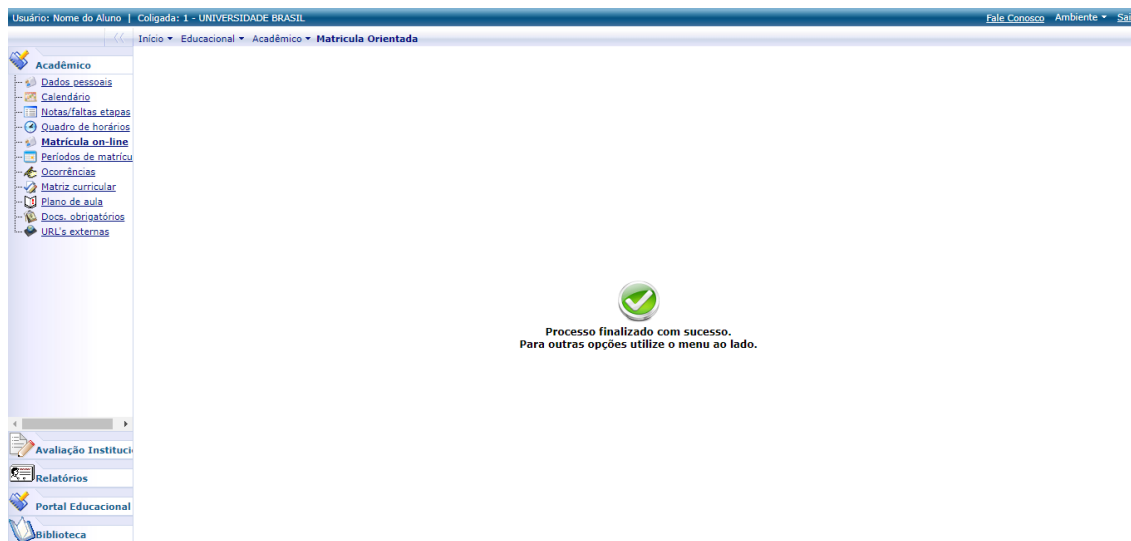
Usuário: Nome do Aluno | Coligada: 1 - UNIVERSIDADE BRASIL

Fale Conosco Ambiente ▾ Sai

Início ▾ Educacional ▾ Acadêmico ▾ Matrícula Orientada

Acadêmico
Dados pessoais
Calendário
Notas/faltas etapas
Quadro de horários
Matrícula on-line
Períodos de matrícu
Ocorrências
Matriz curricular
Plano de aula
Docs. obrigatórios
URL's externas

Processo finalizado com sucesso.
Para outras opções utilize o menu ao lado.

Avaliação Instituci
Relatórios
Portal Educacional
Biblioteca